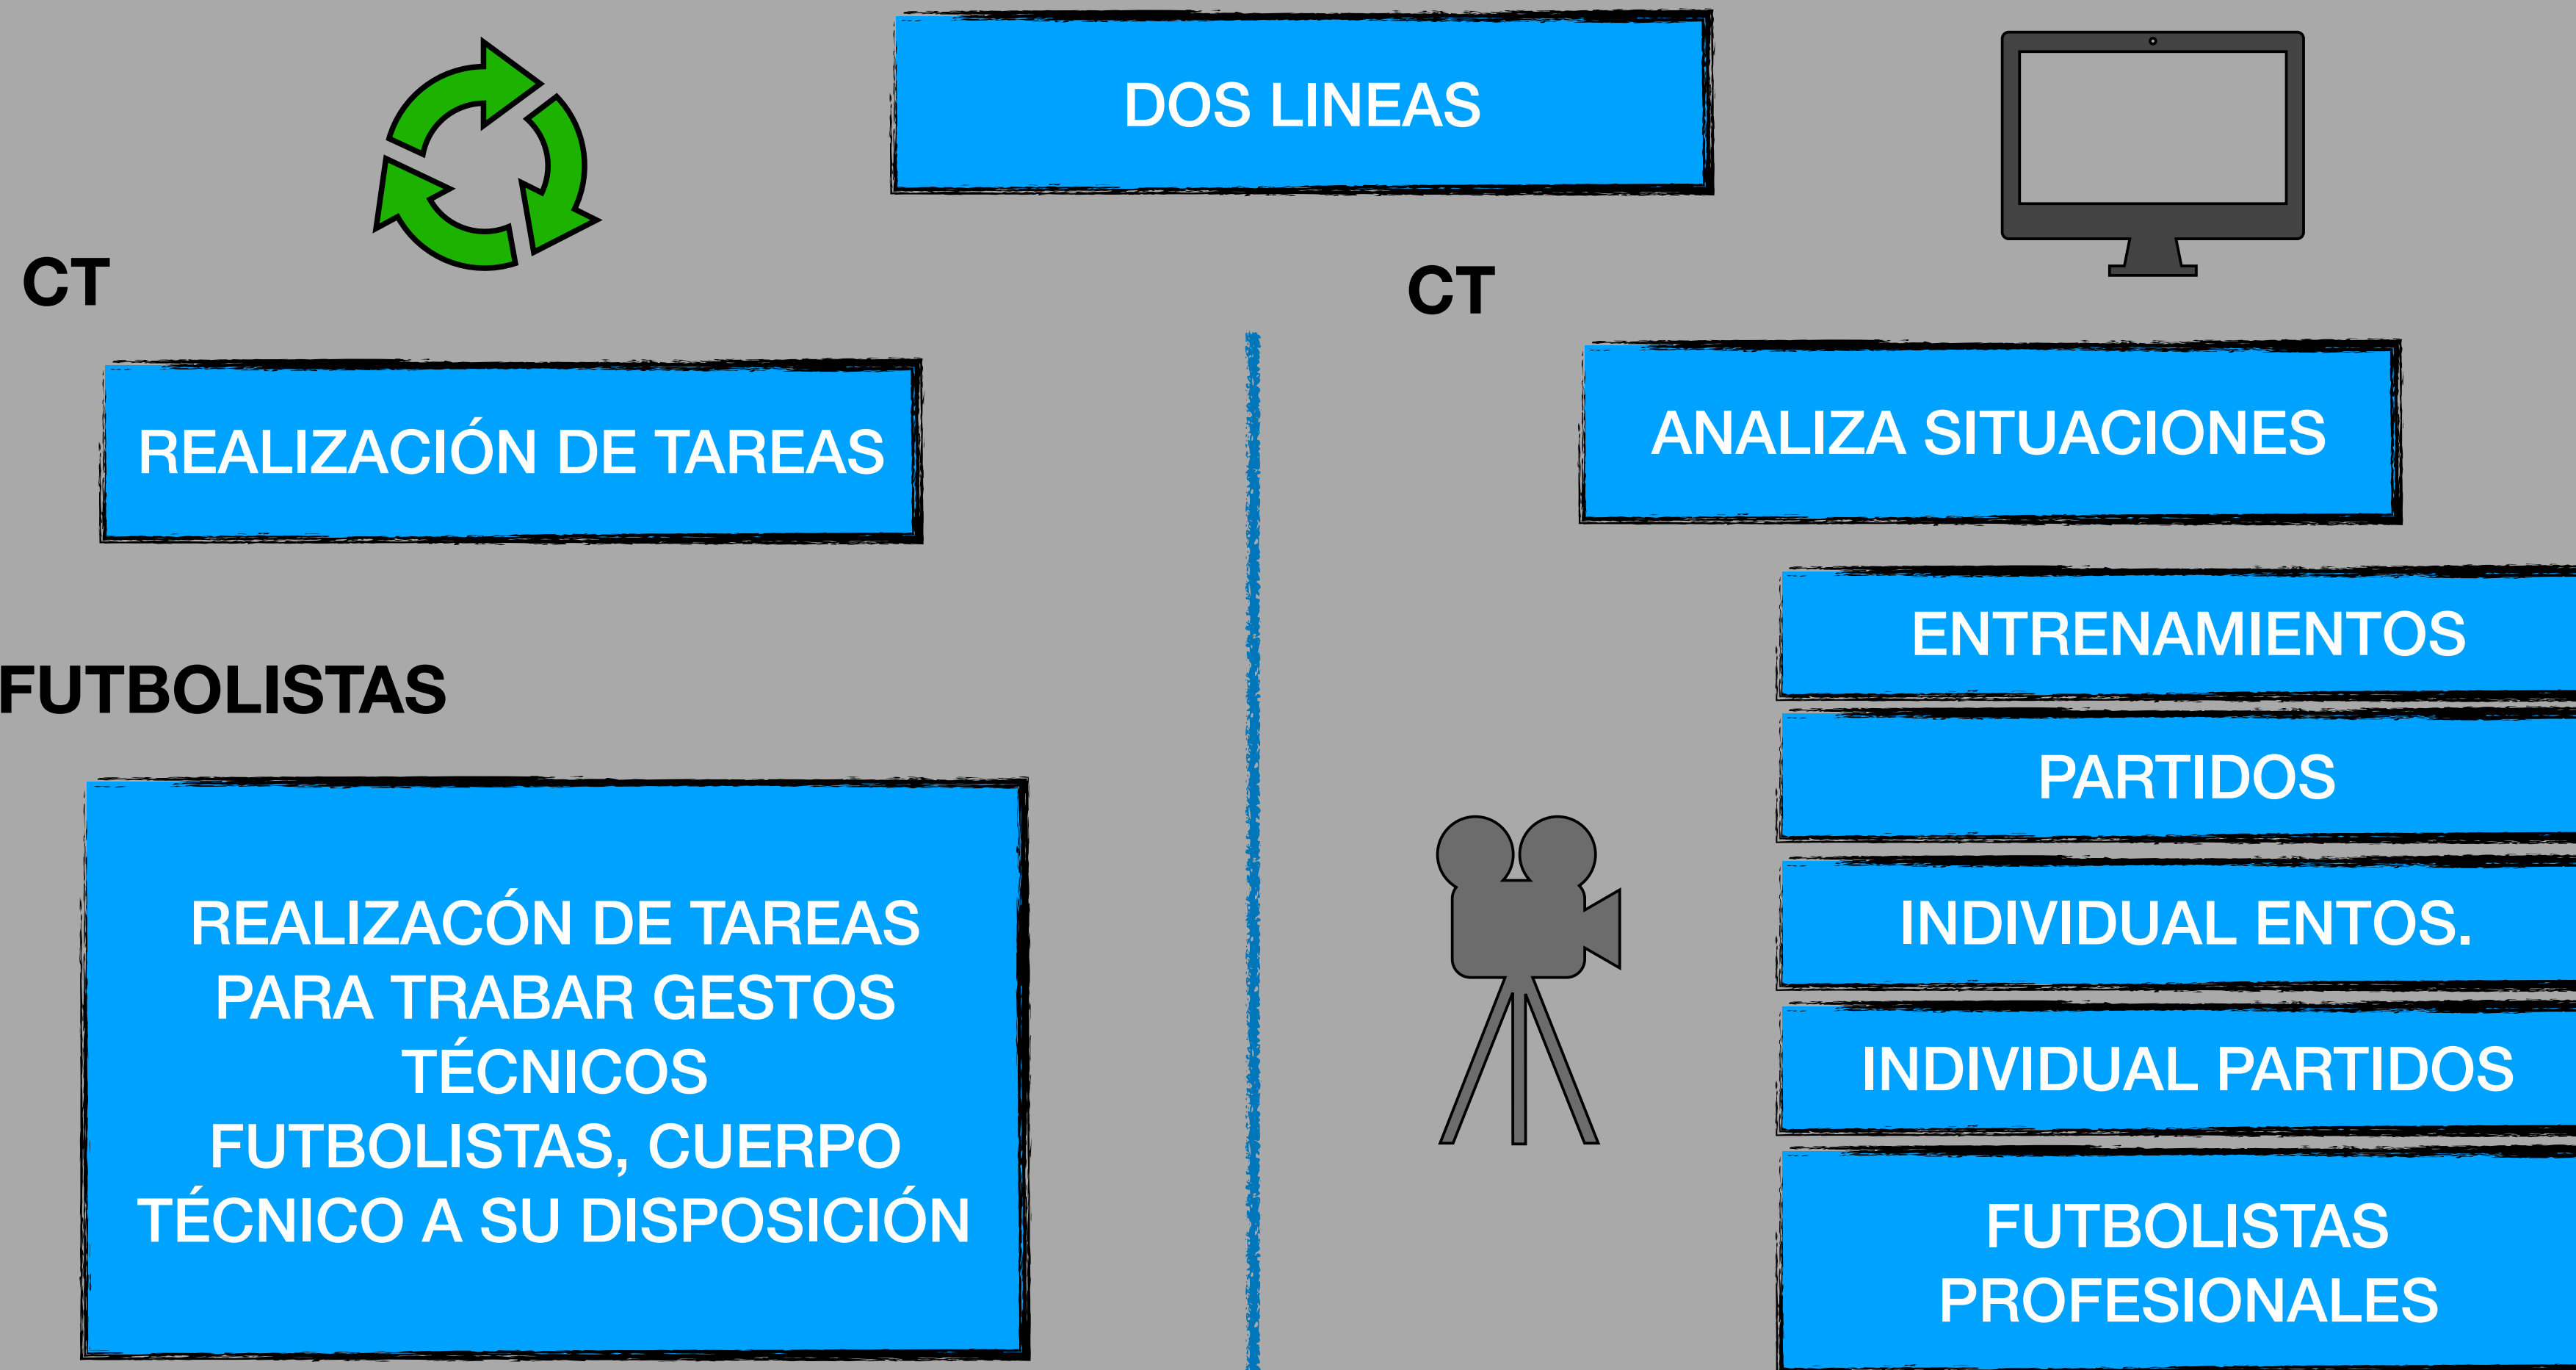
DOS LINEAS

CT

REALIZACIÓN DE TAREAS

FUTBOLISTAS

REALIZACÓN DE TAREAS PARA TRABAR GESTOS TÉCNICOS
FUTBOLISTAS, CUERPO TÉCNICO A SU DISPOSICIÓN

CT

ANALIZA SITUACIONES

ENTRENAMIENTOS

PARTIDOS

INDIVIDUAL ENTOS.

INDIVIDUAL PARTIDOS

FUTBOLISTAS PROFESIONALES